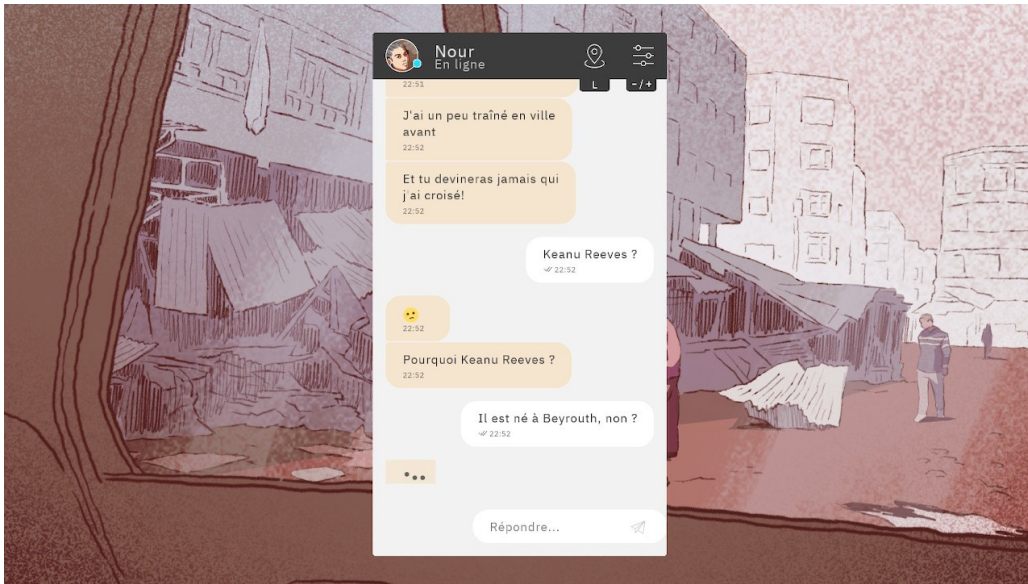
Nour
En ligne

L
- / +

22:51

J'ai un peu traîné en ville avant
22:52

Et tu devineras jamais qui j'ai croisé!
22:52

Keanu Reeves ?
22:52

🙁
22:52

Pourquoi Keanu Reeves ?
22:52

Il est né à Beyrouth, non ?
22:52

•••

Répondre...